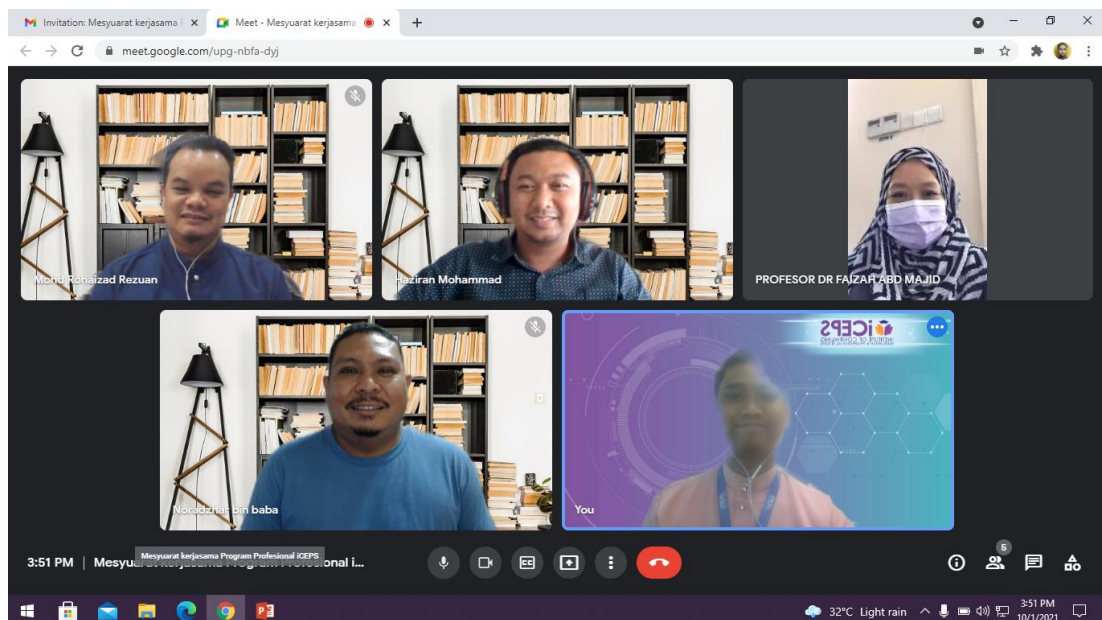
Invitation: Mesyuarat kerjasama
Meet - Mesyuarat kerjasama
meet.google.com/upg-nbfa-dyj

Mohd Rohaizad Rezuan
Haziran Mohammad
PROFESOR DR FAIZAH ABD MAJID
Noradzhar bin baba
You
iCEPS

3:51 PM | Mesyuarat kerjasama Program Profesional i...
Mesyuarat kerjasama Program Profesional iCEPS
6

32°C Light rain
3:51 PM
10/1/2021